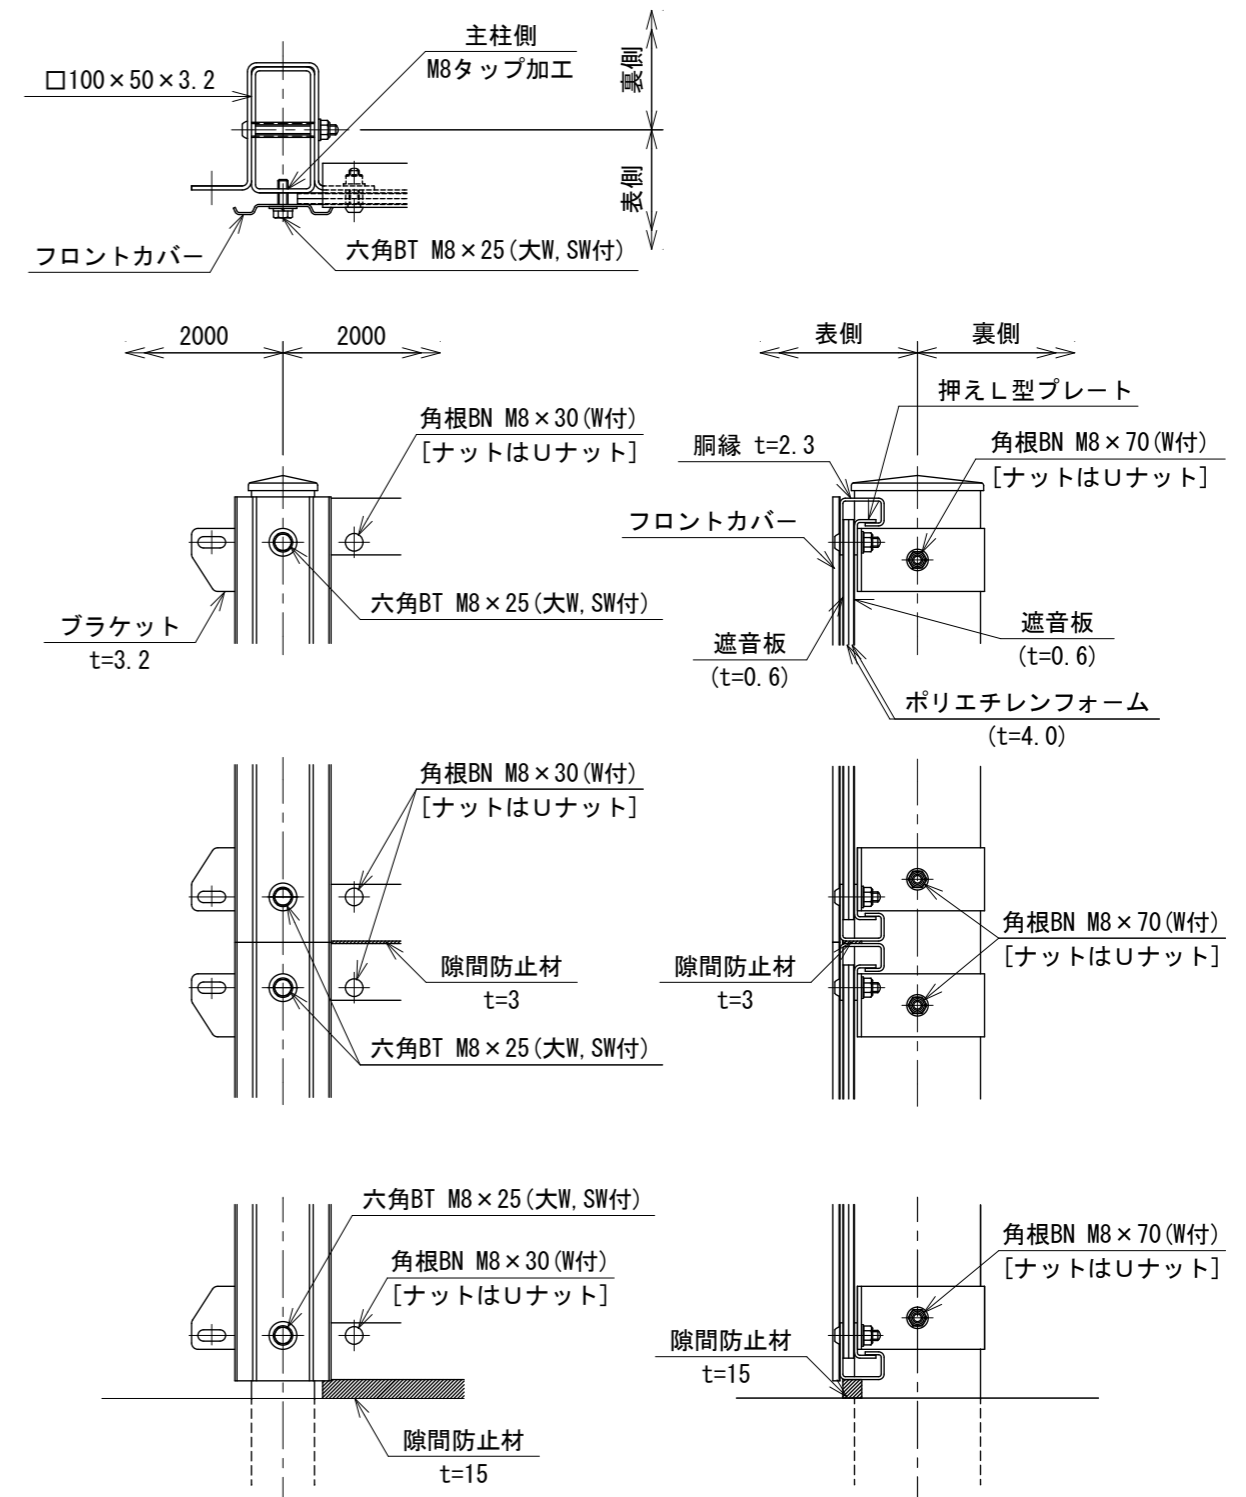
主柱側
M8タップ加工
□100×50×3.2
裏側
表側
フロントカバー
六角BT M8×25(大W, SW付)

2000
2000
角根BN M8×30(W付)
[ナットはUナット]
六角BT M8×25(大W, SW付)
ブラケット
t=3.2

表側
裏側
押えL型プレート
胴縁 t=2.3
角根BN M8×70(W付)
[ナットはUナット]
フロントカバー
遮音板
(t=0.6)
遮音板
(t=0.6)
ポリエチレンフォーム
(t=4.0)

角根BN M8×30(W付)
[ナットはUナット]
隙間防止材
t=3
六角BT M8×25(大W, SW付)
隙間防止材
t=3
角根BN M8×70(W付)
[ナットはUナット]

六角BT M8×25(大W, SW付)
角根BN M8×30(W付)
[ナットはUナット]
隙間防止材
t=15
角根BN M8×70(W付)
[ナットはUナット]
隙間防止材
t=15